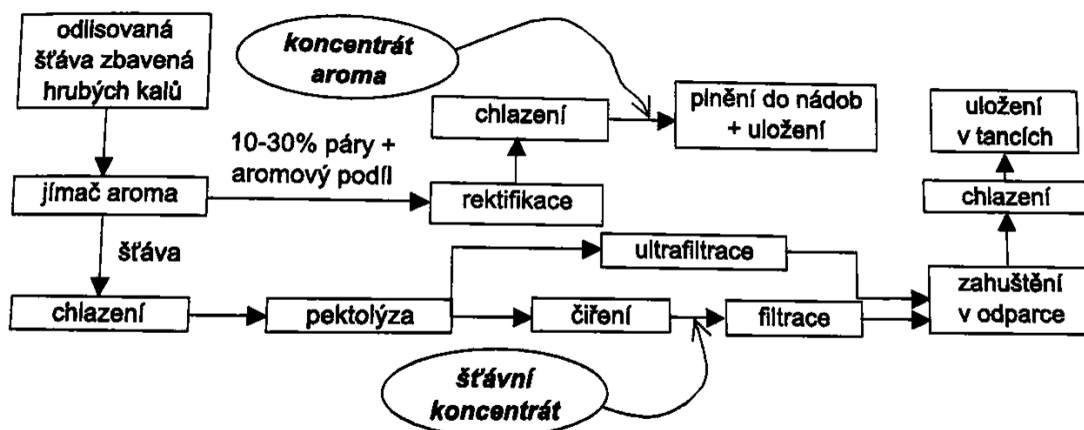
odlisovaná šťáva zbavená hrubých kalů

koncentrát aroma

chlazení

plnění do nádob + uložení

uložení v tancích

10-30% páry + aromový podíl

jímač aroma

rektifikace

chlazení

šťáva

ultrafiltrace

chlazení

pektolýza

čiření

filtrace

zahuštění v odparce

šťávní koncentrát